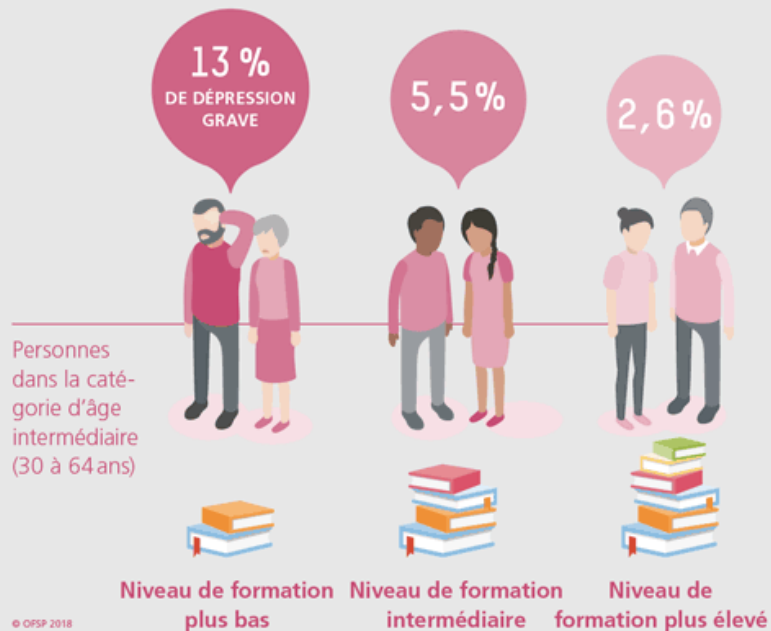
13 %
DE DÉPRESSION GRAVE

5,5 %

2,6 %

Personnes dans la catégorie d'âge intermédiaire (30 à 64 ans)

Niveau de formation plus bas

Niveau de formation intermédiaire

Niveau de formation plus élevé

© OFSP 2018